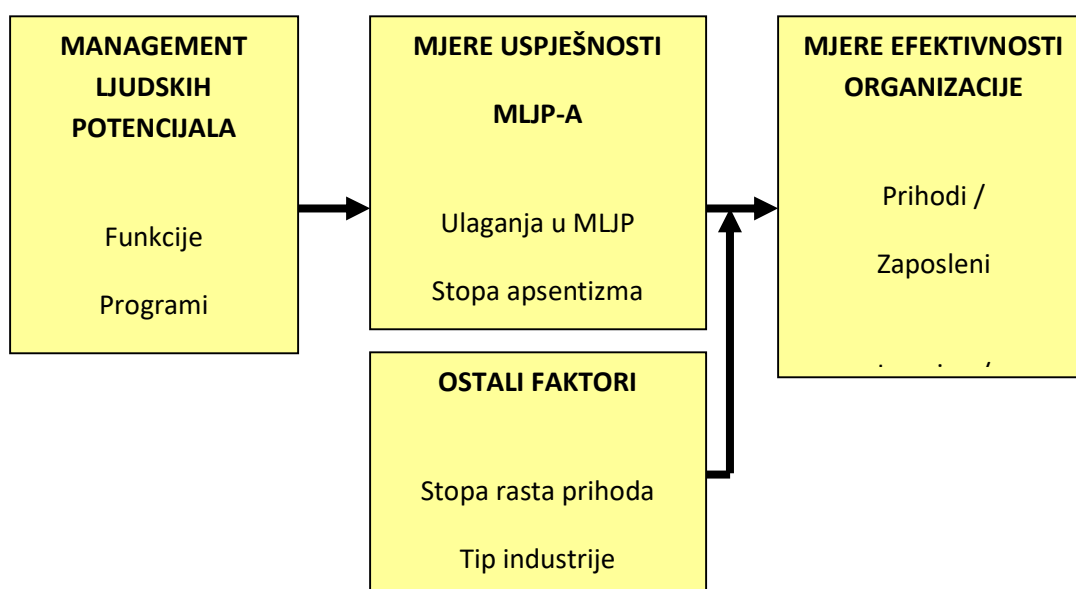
MANAGEMENT LJUDSKIH POTENCIJALA

Funkcije

Programi

MJERE USPJEŠNOSTI MLJP-A

Ulaganja u MLJP

Stopa apsentizma

MJERE EFEKTIVNOSTI ORGANIZACIJE

Prihodi /

Zaposleni

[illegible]

OSTALI FAKTORI

Stopa rasta prihoda

Tip industrije